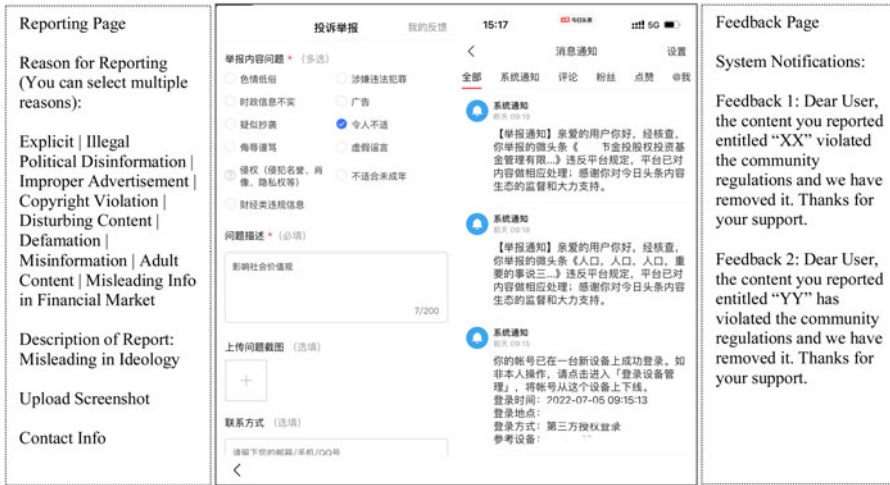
Reporting Page

Reason for Reporting (You can select multiple reasons):

Explicit | Illegal Political Disinformation | Improper Advertisement | Copyright Violation | Disturbing Content | Defamation | Misinformation | Adult Content | Misleading Info in Financial Market

Description of Report: Misleading in Ideology

Upload Screenshot

Contact Info

投诉举报 我的反馈

举报内容问题 * （多选）

色情低俗
涉嫌违法犯罪
时政信息不实
广告
疑似抄袭
令人不适
侮辱谩骂
虚假谣言
侵权（侵犯名誉、肖像、隐私权等）
不适合未成年
财经类违规信息

问题描述 * （必填）

影响社会价值观

7/200

上传问题截图 （选填）

+

联系方式 （选填）

请留下您的邮箱/手机/QQ号

<

15:17 今日头条 5G

< 消息通知 设置

全部 系统通知 评论 粉丝 点赞 @我

系统通知
前天 09:19
【举报通知】亲爱的用户你好，经核查，你举报的微头条《 节金投股权投资基金管理有限...》违反平台规定，平台已对内容做相应处理；感谢你对今日头条内容生态的监督和大力支持。

系统通知
前天 09:18
【举报通知】亲爱的用户你好，经核查，你举报的微头条《人口，人口，人口，重要的事说三...》违反平台规定，平台已对内容做相应处理；感谢你对今日头条内容生态的监督和大力支持。

系统通知
前天 09:15
你的帐号已在一台新设备上成功登录。如非本人操作，请点击进入「登录设备管理」，将帐号从这个设备上下线。
登录时间：2022-07-05 09:15:13
登录地点：
登录方式：第三方授权登录
参考设备：

Feedback Page

System Notifications:

Feedback 1: Dear User, the content you reported entitled “XX” violated the community regulations and we have removed it. Thanks for your support.

Feedback 2: Dear User, the content you reported entitled “YY” has violated the community regulations and we have removed it. Thanks for your support.